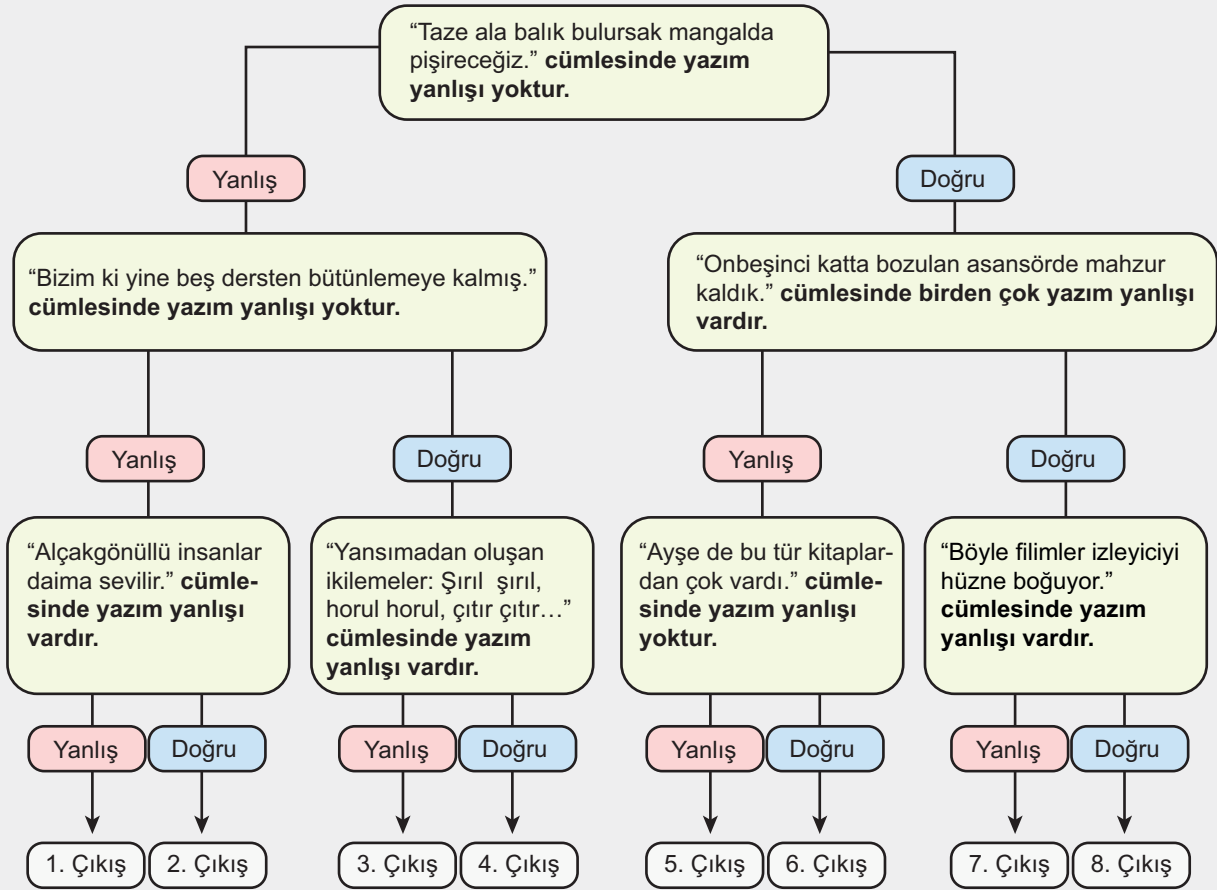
“Taze ala balık bulursak mangalda pişireceğiz.” **cümlesinde yazım yanlışı yoktur.**

Yanlış

Doğru

“Bizim ki yine beş dersten bütünlemeye kalmış.” **cümlesinde yazım yanlışı yoktur.**

“Onbeşinci katta bozulan asansörde mahzur kaldık.” **cümlesinde birden çok yazım yanlışı vardır.**

Yanlış

Doğru

Yanlış

Doğru

“Alçakgönüllü insanlar daima sevilir.” **cümlesinde yazım yanlışı vardır.**

“Yansımadan oluşan ikilemeler: Şırıl şırıl, horul horul, çıtır çıtır…” **cümlesinde yazım yanlışı vardır.**

“Ayşe de bu tür kitaplardan çok vardı.” **cümlesinde yazım yanlışı yoktur.**

“Böyle filimler izleyiciyi hüzne boğuyor.” **cümlesinde yazım yanlışı vardır.**

Yanlış

Doğru

Yanlış

Doğru

Yanlış

Doğru

Yanlış

Doğru

1. Çıkış

2. Çıkış

3. Çıkış

4. Çıkış

5. Çıkış

6. Çıkış

7. Çıkış

8. Çıkış